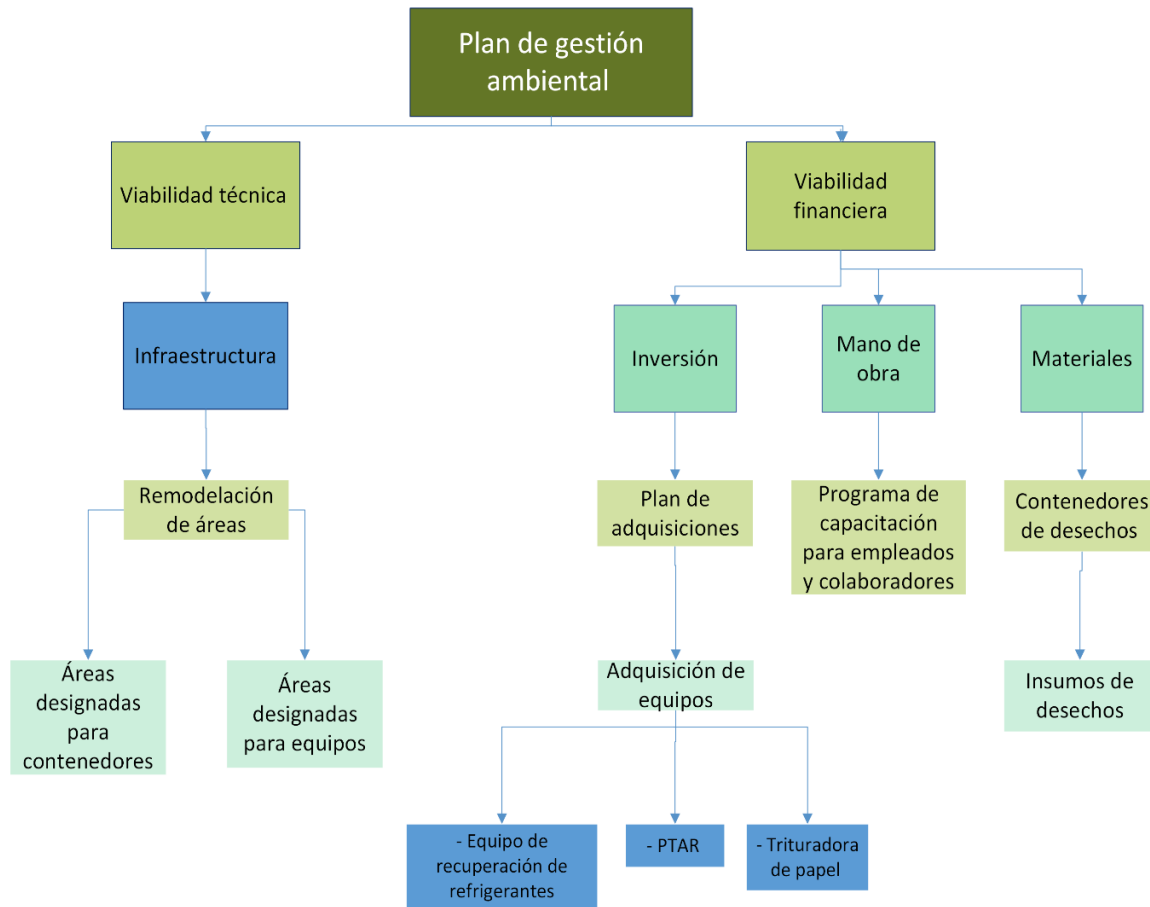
Plan de gestión ambiental

Viabilidad técnica

Viabilidad financiera

Infraestructura

Inversión

Mano de obra

Materiales

Remodelación de áreas

Plan de adquisiciones

Programa de capacitación para empleados y colaboradores

Contenedores de desechos

Áreas designadas para contenedores

Áreas designadas para equipos

Adquisición de equipos

Insumos de desechos

- Equipo de recuperación de refrigerantes

- PTAR

- Trituradora de papel